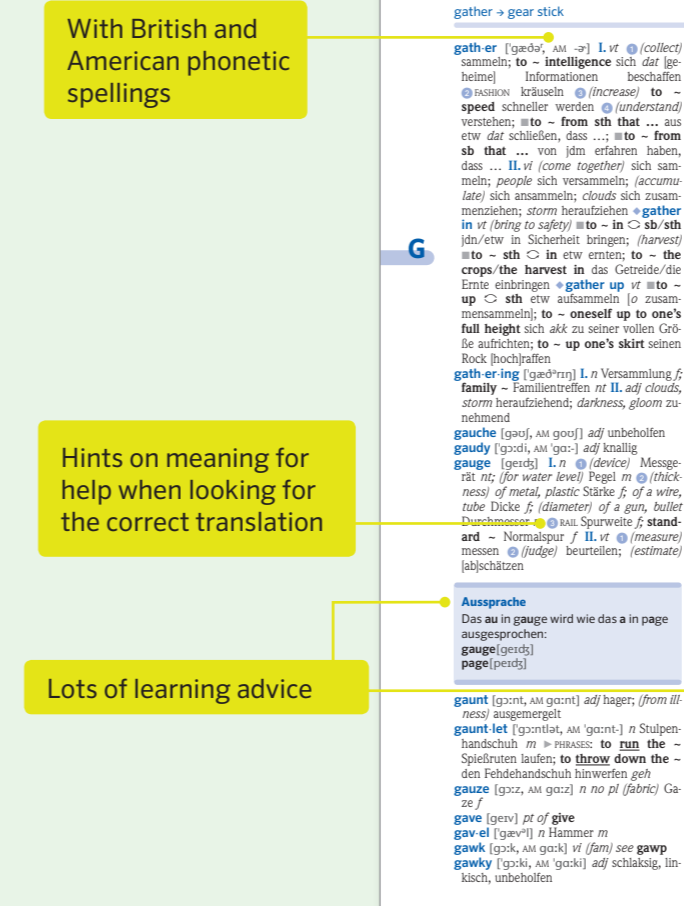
With British and American phonetic spellings

Hints on meaning for help when looking for the correct translation

Lots of learning advice

G

gather → gear stick

gath·er [ˈgæðəʳ, AM -ɚ] I. vt ① (collect) sammeln; to ~ intelligence sich dat [geheime] Informationen beschaffen ② FASHION kräuseln ③ (increase) to ~ speed schneller werden ④ (understand) verstehen; ■to ~ from sth that … aus etw dat schließen, dass …; ■to ~ from sb that … von jdm erfahren haben, dass … II. vi (come together) sich sammeln; people sich versammeln; (accumulate) sich ansammeln; clouds sich zusammenziehen; storm heraufziehen ◆gather in vt (bring to safety) ■to ~ in ⇔ sb/sth jdn/etw in Sicherheit bringen; (harvest) ■to ~ sth ⇔ in etw ernten; to ~ the crops/the harvest in das Getreide/die Ernte einbringen ◆gather up vt ■to ~ up ⇔ sth etw aufsammeln [o zusammensammeln]; to ~ oneself up to one's full height sich akk zu seiner vollen Größe aufrichten; to ~ up one's skirt seinen Rock [hoch]raffen

gath·er·ing [ˈgæðəʳrɪŋ] I. n Versammlung f; family ~ Familientreffen nt II. adj clouds, storm heraufziehend; darkness, gloom zunehmend

gauche [gəʊʃ, AM goʊʃ] adj unbeholfen

gaudy [ˈgɔːdi, AM ˈgɑː-] adj knallig

gauge [geɪdʒ] I. n ① (device) Messgerät nt; (for water level) Pegel m ② (thickness) of metal, plastic Stärke f; of a wire, tube Dicke f; (diameter) of a gun, bullet Durchmesser ③ RAIL Spurweite f; standard ~ Normalspur f II. vt ① (measure) messen ② (judge) beurteilen; (estimate) [ab]schätzen

Aussprache
Das au in gauge wird wie das a in page ausgesprochen:
gauge[geɪdʒ]
page[peɪdʒ]

gaunt [gɔːnt, AM gɑːnt] adj hager; (from illness) ausgemergelt

gaunt·let [ˈgɔːntlət, AM ˈgɑːnt-] n Stulpenhandschuh m ▸ PHRASES: to run the ~ Spießruten laufen; to throw down the ~ den Fehdehandschuh hinwerfen geh

gauze [gɔːz, AM gɑːz] n no pl (fabric) Gaze f

gave [geɪv] pt of give

gav·el [ˈgævəl] n Hammer m

gawk [gɔːk, AM gɑːk] vi (fam) see gawp

gawky [ˈgɔːki, AM ˈgɑːki] adj schlaksig, linkisch, unbeholfen